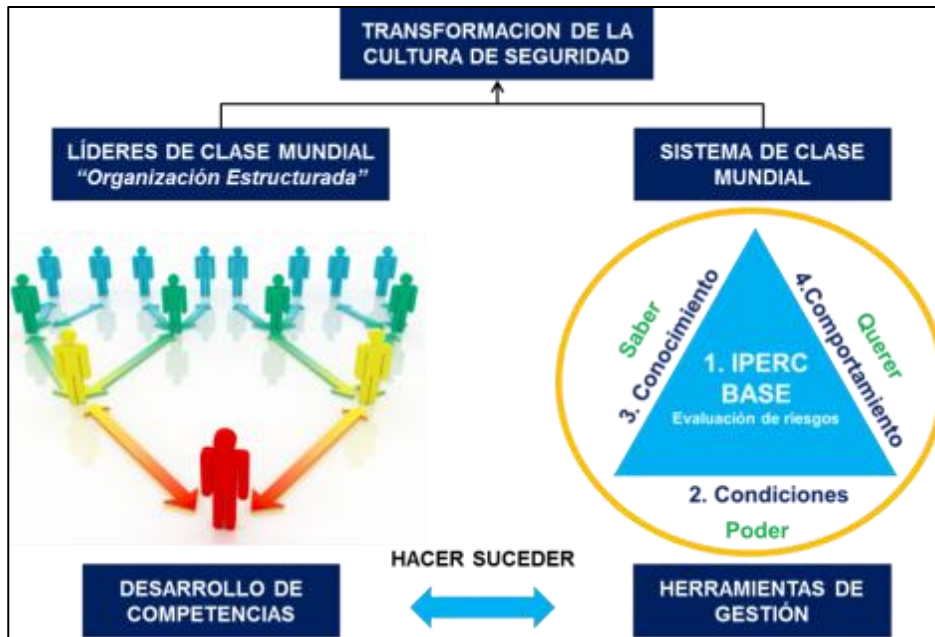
TRANSFORMACION DE LA CULTURA DE SEGURIDAD

LÍDERES DE CLASE MUNDIAL
"Organización Estructurada"

SISTEMA DE CLASE MUNDIAL

Saber

3. Conocimiento

4.Comportamiento

Querer

1. IPERC BASE
Evaluación de riesgos

2. Condiciones

Poder

HACER SUCEDER

DESARROLLO DE COMPETENCIAS

HERRAMIENTAS DE GESTIÓN